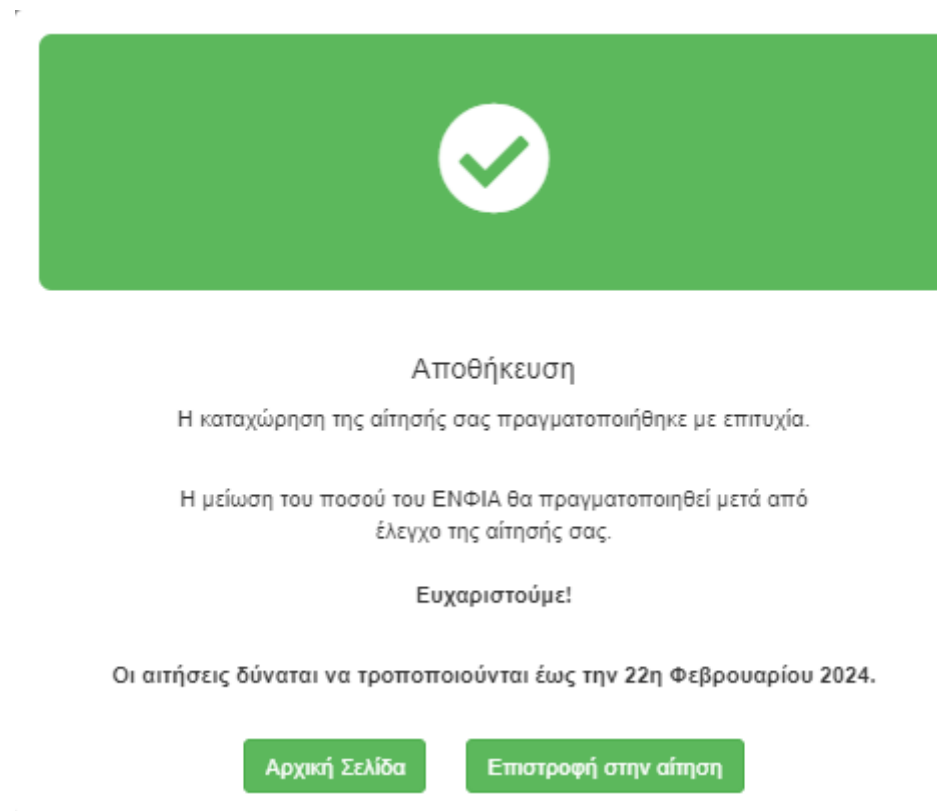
Αποθήκευση

Η καταχώρηση της αίτησής σας πραγματοποιήθηκε με επιτυχία.

Η μείωση του ποσού του ΕΝΦΙΑ θα πραγματοποιηθεί μετά από έλεγχο της αίτησής σας.

**Ευχαριστούμε!**

**Οι αιτήσεις δύναται να τροποποιούνται έως την 22η Φεβρουαρίου 2024.**

Αρχική Σελίδα

Επιστροφή στην αίτηση